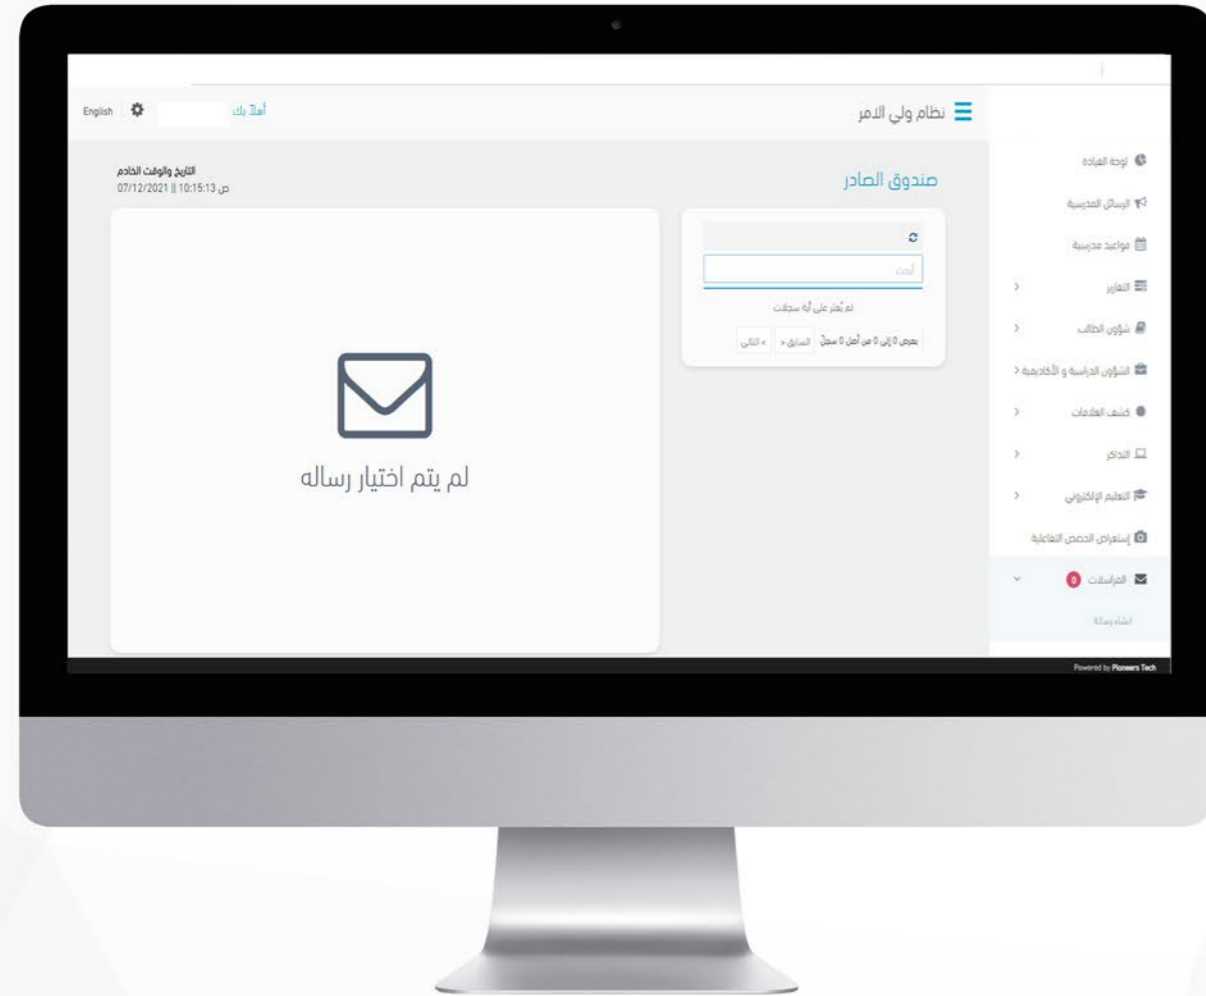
نظام ولي الامر

أهلاً بك

English

لوحة القيادة

الرسائل المدرسية

مواعيد مدرسية

التقارير

شؤون الطالب

الشؤون الدراسية و الأكاديمية

كشف العلامات

التذاكر

التعليم الإلكتروني

إستعراض الحصص التفاعلية

المراسلات 0

انشاء رسالة

صندوق الصادر

التاريخ والوقت الخادم
07/12/2021 || 10:15:13 ص

ابحث

لم يُعثر على أية سجلات

يعرض 0 إلى 0 من أصل 0 سجلّ

السابق

التالي

لم يتم اختيار رساله

Powered by Pioneers Tech